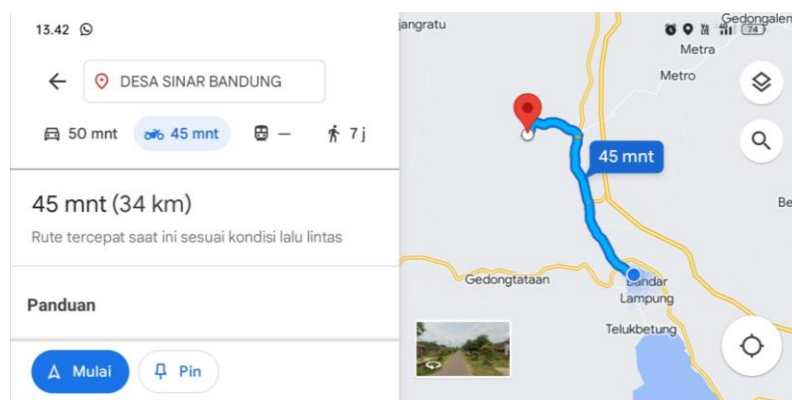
13.42

DESA SINAR BANDUNG

50 mnt 45 mnt — 7 j

45 mnt (34 km)

Rute tercepat saat ini sesuai kondisi lalu lintas

Panduan

Mulai Pin

jangratu

Gedongalen

Metra

Metro

45 mnt

Be

Gedongtataan

Bandar Lampung

Telukbetung